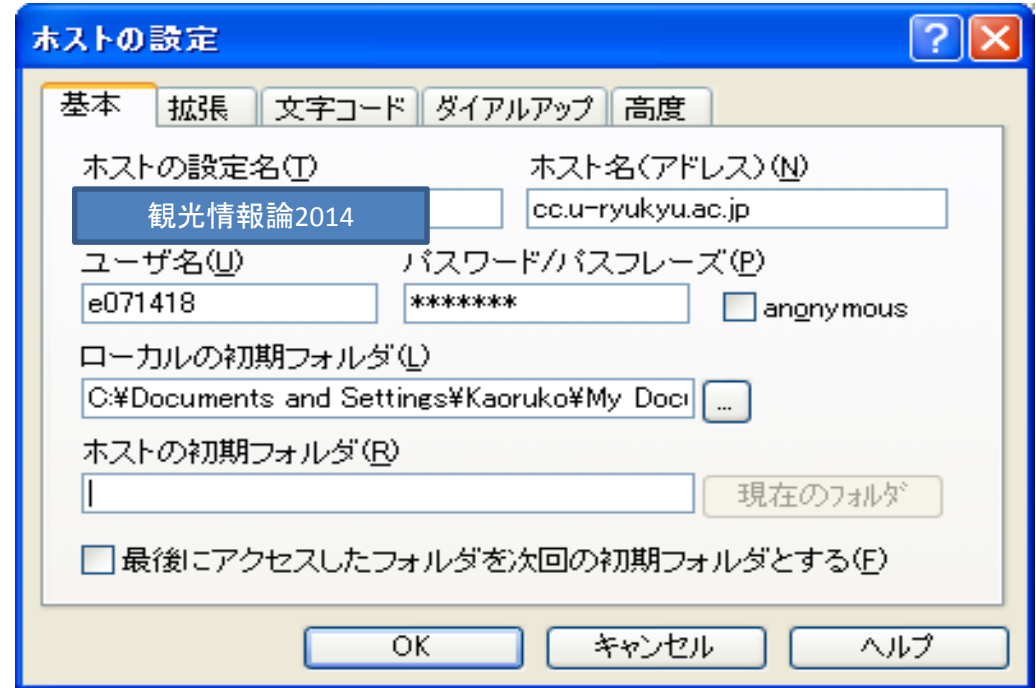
ホストの設定

?

基本 拡張 文字コード ダイアルアップ 高度

ホストの設定名(T)

観光情報論2014

ホスト名(アドレス)(N)

cc.u-ryukyu.ac.jp

ユーザ名(U)

e071418

パスワード/パスフレーズ(P)

*******

anonymous

ローカルの初期フォルダ(L)

C:¥Documents and Settings¥Kaoruko¥My Doc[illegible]

...

ホストの初期フォルダ(R)

現在のフォルダ

最後にアクセスしたフォルダを次回の初期フォルダとする(F)

OK キャンセル ヘルプ